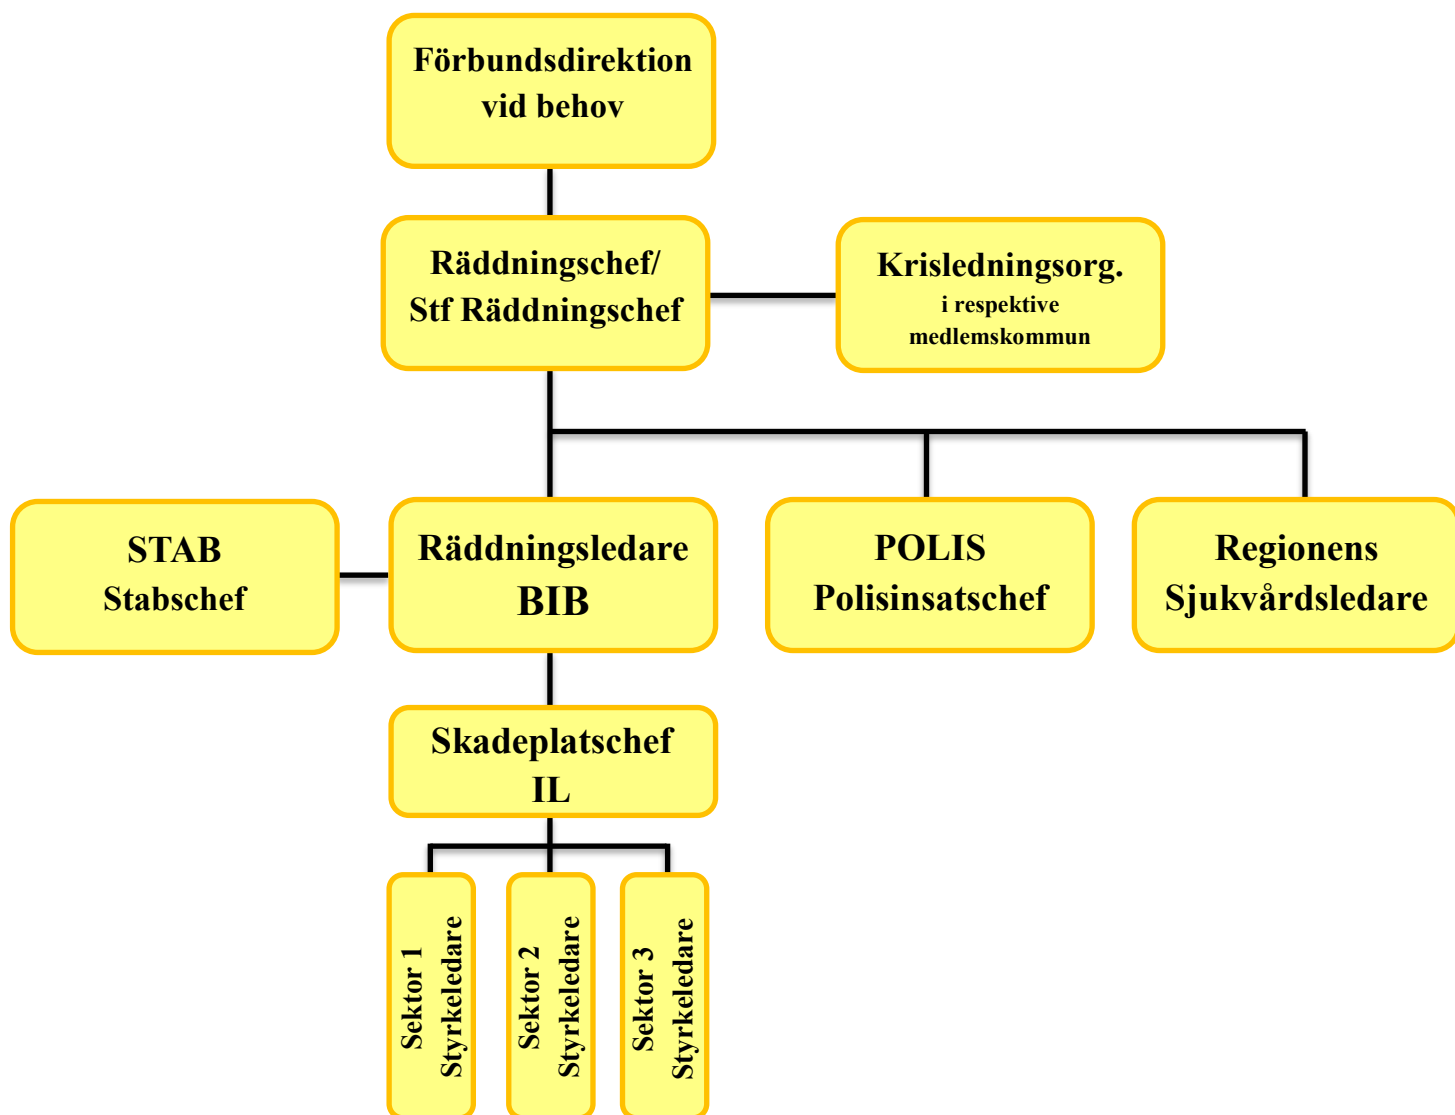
Förbundsdirektion
vid behov

Räddningschef/
Stf Räddningschef

Krisledningsorg.
i respektive
medlemskommun

STAB
Stabschef

Räddningsledare
BIB

POLIS
Polisinsatschef

Regionens
Sjukvårdsledare

Skadeplatschef
IL

Sektor 1
Styrkeledare

Sektor 2
Styrkeledare

Sektor 3
Styrkeledare